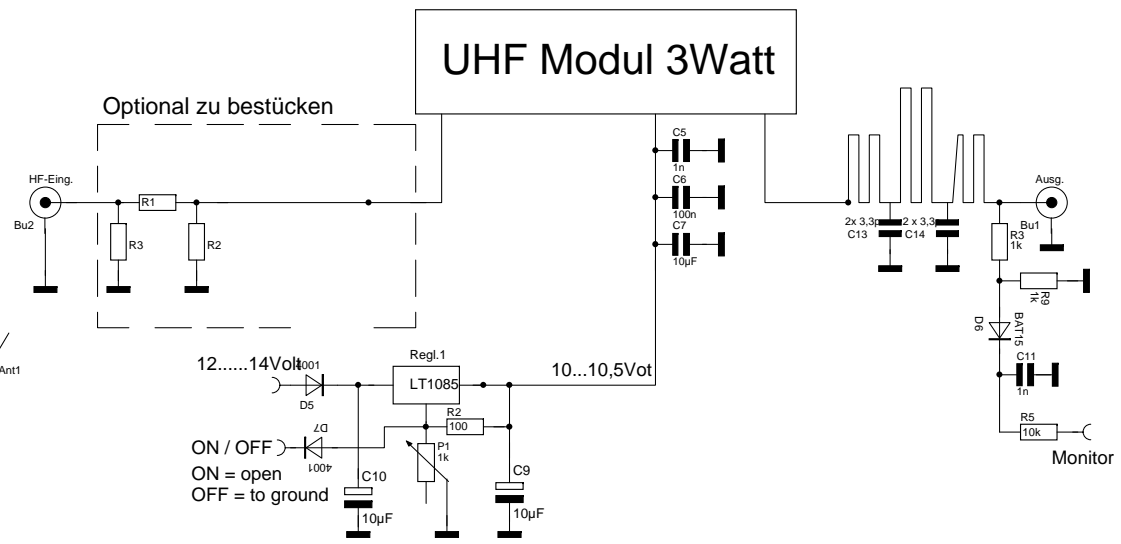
UHF Modul 3Watt

Optional zu bestücken

HF-Eing.
Bu2
R1
R3
R2

C5
1n
C6
100n
C7
10µF

2x 3,3p
C13
2 x 3,3p
C14

Ausg.
Bu1
R3
1k
R9
1k
D6
BAT15
C11
1n
R5
10k
Monitor

Ant1

12......14Volt
4001
D5
Regl.1
LT1085
10...10,5Vot
R2
100
P1
1k
ON / OFF
D7
4001
ON = open
OFF = to ground
C10
10µF
C9
10µF